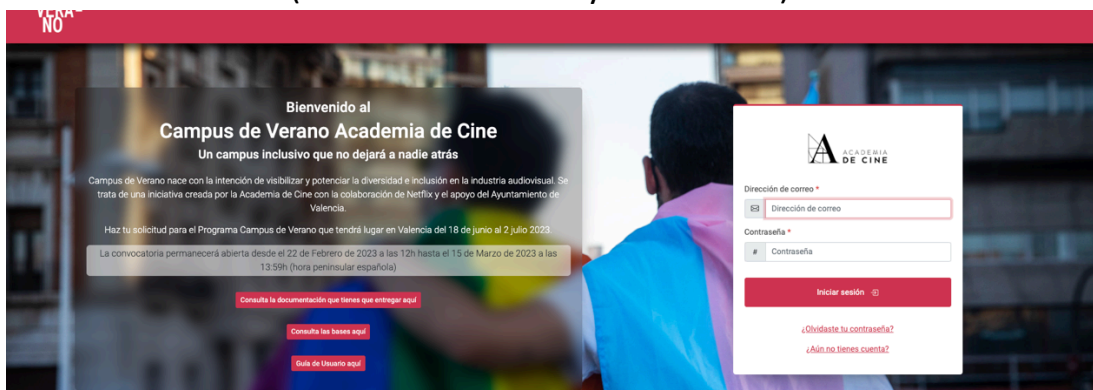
VERA NO

Bienvenido al
Campus de Verano Academia de Cine
Un campus inclusivo que no dejará a nadie atrás

Campus de Verano nace con la intención de visibilizar y potenciar la diversidad e inclusión en la industria audiovisual. Se trata de una iniciativa creada por la Academia de Cine con la colaboración de Netflix y el apoyo del Ayuntamiento de Valencia.

Haz tu solicitud para el Programa Campus de Verano que tendrá lugar en Valencia del 18 de junio al 2 julio 2023.

La convocatoria permanecerá abierta desde el 22 de Febrero de 2023 a las 12h hasta el 15 de Marzo de 2023 a las 13:59h (hora peninsular española)

Consulta la documentación que tienes que entregar aquí

Consulta las bases aquí

Guía de Usuario aquí

ACADEMIA DE CINE

Dirección de correo *
Dirección de correo
Contraseña *
Contraseña
Iniciar sesión
¿Olvidaste tu contraseña?
¿Aún no tienes cuenta?